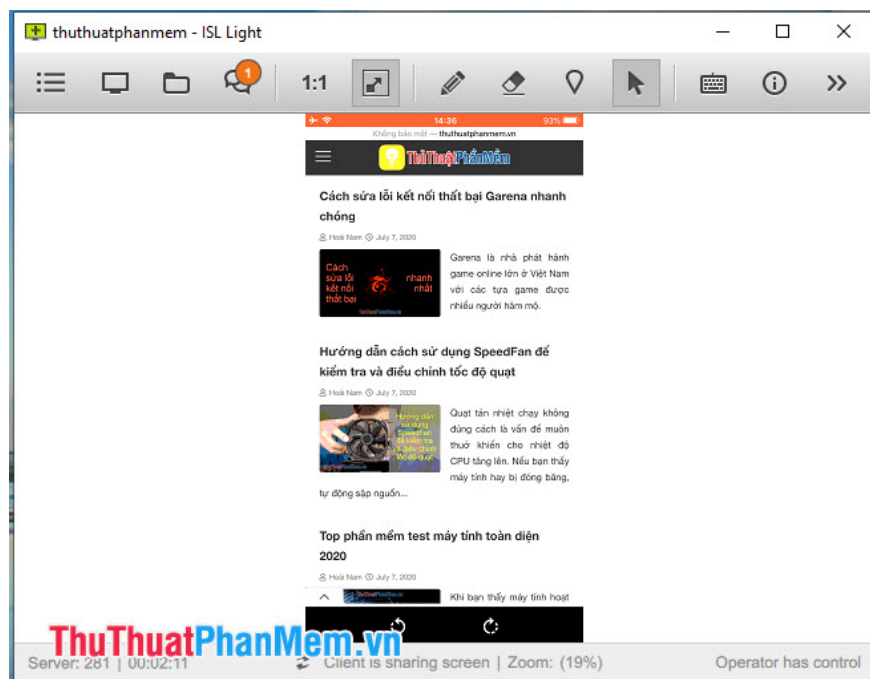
thuthuatphanmem - ISL Light

1

1:1

14:36

93%

Không bảo mật — thuthuatphanmem.vn

ThuThuatPhanMem

Cách sửa lỗi kết nối thất bại Garena nhanh chóng

Hoài Nam July 7, 2020

Cách sửa lỗi kết nối thất bại nhanh nhất

Garena là nhà phát hành game online lớn ở Việt Nam với các tựa game được nhiều người hâm mộ.

Hướng dẫn cách sử dụng SpeedFan để kiểm tra và điều chỉnh tốc độ quạt

Hoài Nam July 7, 2020

Hướng dẫn sử dụng SpeedFan để kiểm tra và điều chỉnh tốc độ quạt

Quạt tản nhiệt chạy không đúng cách là vấn đề muôn thuở khiến cho nhiệt độ CPU tăng lên. Nếu bạn thấy máy tính hay bị đóng băng, tự động sập nguồn...

Top phần mềm test máy tính toàn diện 2020

Hoài Nam July 7, 2020

Khi bạn thấy máy tính hoạt

ThuThuatPhanMem.vn

Server: 281 | 00:02:11

Client is sharing screen | Zoom: (19%)

Operator has control